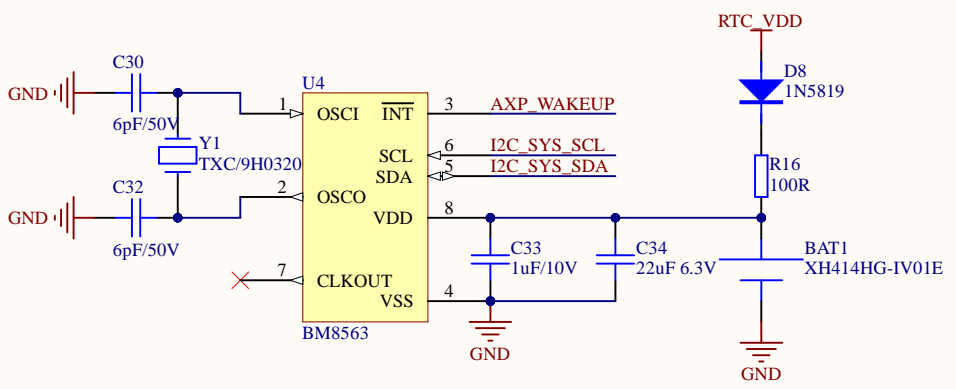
RTC_VDD

D8
1N5819

GND
C30
6pF/50V
Y1
TXC/9H0320
GND
C32
6pF/50V

U4
1 OSCI
2 OSCO
7 CLKOUT
$\overline{INT}$ 3
SCL 6
SDA 5
VDD 8
VSS 4
BM8563

AXP_WAKEUP
I2C_SYS_SCL
I2C_SYS_SDA

R16
100R

C33
1uF/10V
C34
22uF 6.3V
BAT1
XH414HG-IV01E

GND
GND